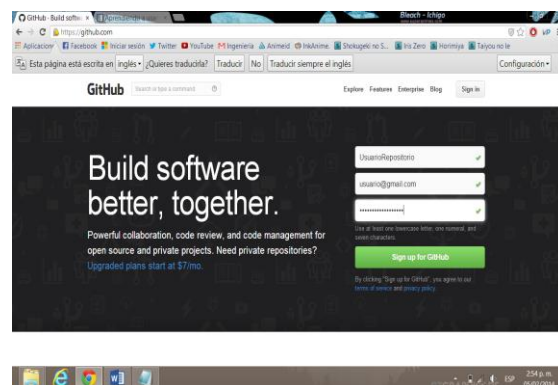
GitHub · Build softw ×

Bleach - Ichigo

https://github.com

Aplicaciones Facebook Iniciar sesión Twitter YouTube Ingeniería Animeid InkAnime Shokugeki no S... Iris Zero Horimiya Taiyou no Ie

Esta página está escrita en inglés ¿Quieres traducirla? Traducir No Traducir siempre el inglés Configuración

GitHub Search or type a command Explore Features Enterprise Blog Sign in

Build software better, together.

Powerful collaboration, code review, and code management for open source and private projects. Need private repositories? Upgraded plans start at $7/mo.

UsuarioRepositorio

usuario@gmail.com

••••••••••••••••

Use at least one lowercase letter, one numeral, and seven characters.

Sign up for GitHub

By clicking "Sign up for GitHub", you agree to our terms of service and privacy policy.

ESP 2:54 p. m. 05/02/2014